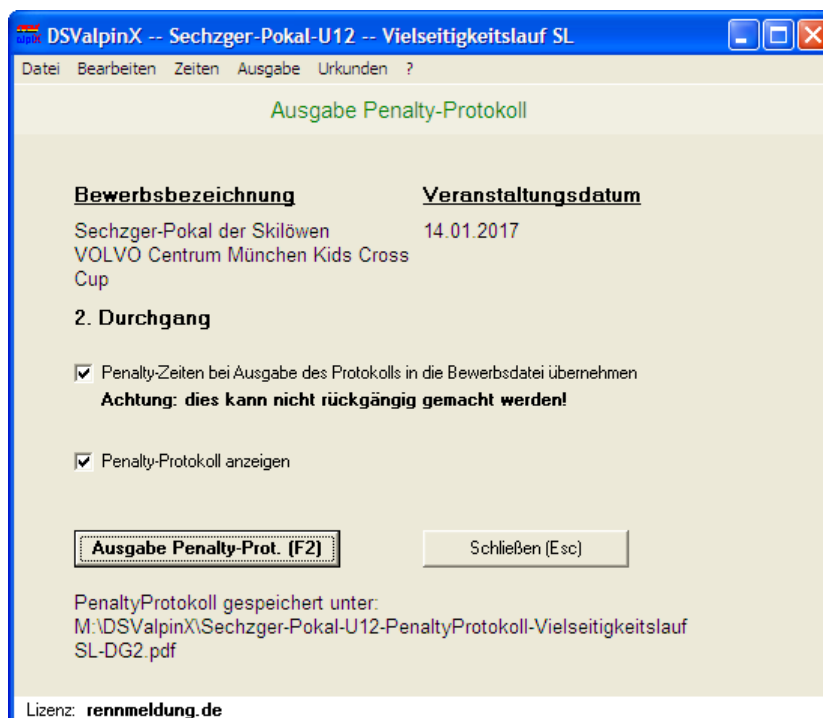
DSValpinX -- Sechzger-Pokal-U12 -- Vielseitigkeitslauf SL

Datei Bearbeiten Zeiten Ausgabe Urkunden ?

Ausgabe Penalty-Protokoll

Bewerbsbezeichnung

Sechzger-Pokal der Skilöwen VOLVO Centrum München Kids Cross Cup

Veranstaltungsdatum

14.01.2017

2. Durchgang

Penalty-Zeiten bei Ausgabe des Protokolls in die Bewerbsdatei übernehmen

Achtung: dies kann nicht rückgängig gemacht werden!

Penalty-Protokoll anzeigen

Ausgabe Penalty-Prot. (F2)

Schließen (Esc)

PenaltyProtokoll gespeichert unter:
M:\DSValpinX\Sechzger-Pokal-U12-PenaltyProtokoll-Vielseitigkeitslauf SL-DG2.pdf

Lizenz: rennmeldung.de